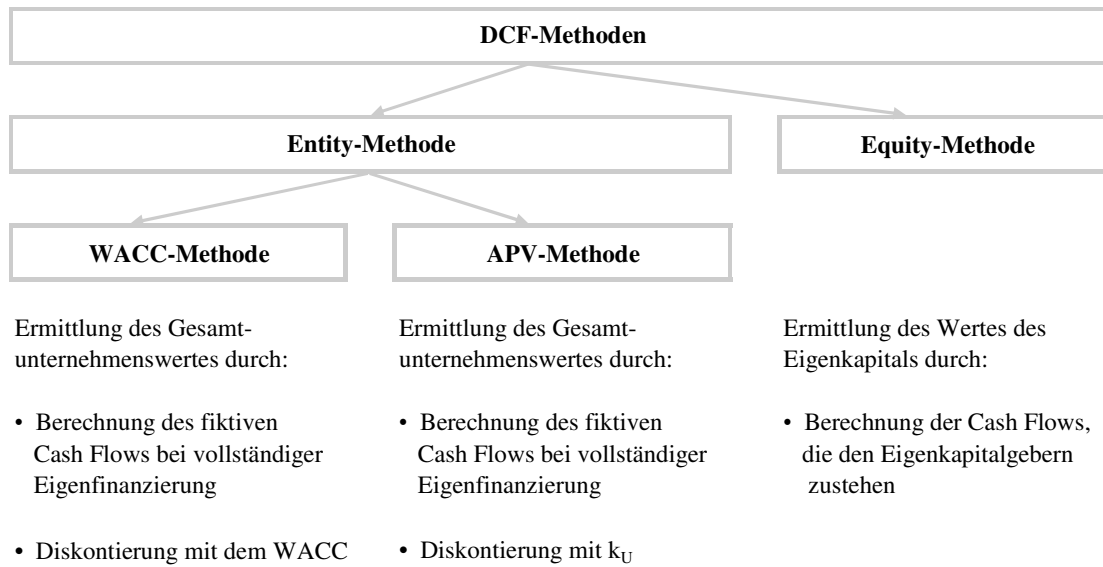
DCF-Methoden

Entity-Methode

Equity-Methode

WACC-Methode

APV-Methode

Ermittlung des Gesamtunternehmenswertes durch:

• Berechnung des fiktiven Cash Flows bei vollständiger Eigenfinanzierung

• Diskontierung mit dem WACC

Ermittlung des Gesamtunternehmenswertes durch:

• Berechnung des fiktiven Cash Flows bei vollständiger Eigenfinanzierung

• Diskontierung mit $k_U$

Ermittlung des Wertes des Eigenkapitals durch:

• Berechnung der Cash Flows, die den Eigenkapitalgebern zustehen